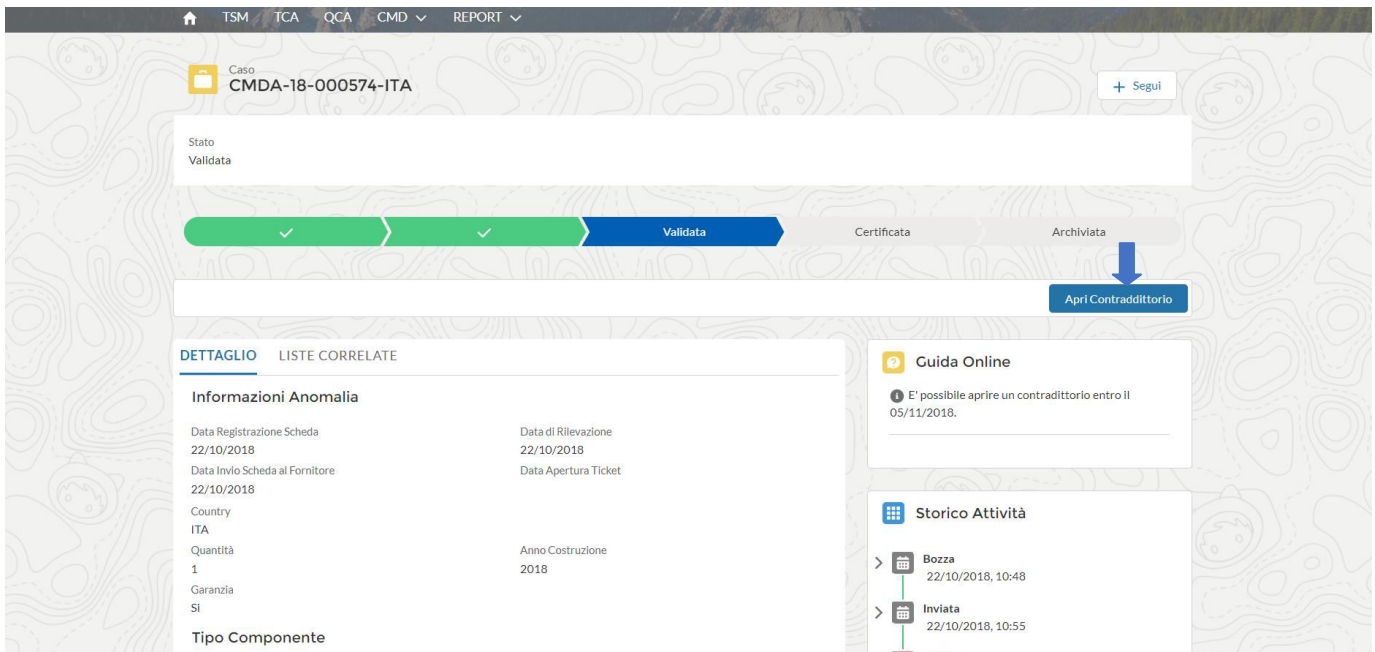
TSM TCA QCA CMD REPORT

Caso
CMDA-18-000574-ITA

+ Segui

Stato
Validata

Validata Certificata Archiviata

Apri Contraddittorio

DETTAGLIO LISTE CORRELATE

Informazioni Anomalia

Data Registrazione Scheda
22/10/2018

Data di Rilevazione
22/10/2018

Data Invio Scheda al Fornitore
22/10/2018

Data Apertura Ticket

Country
ITA

Quantità
1

Anno Costruzione
2018

Garanzia
Si

Tipo Componente

Guida Online

E' possibile aprire un contradittorio entro il 05/11/2018.

Storico Attività

Bozza
22/10/2018, 10:48

Inviata
22/10/2018, 10:55